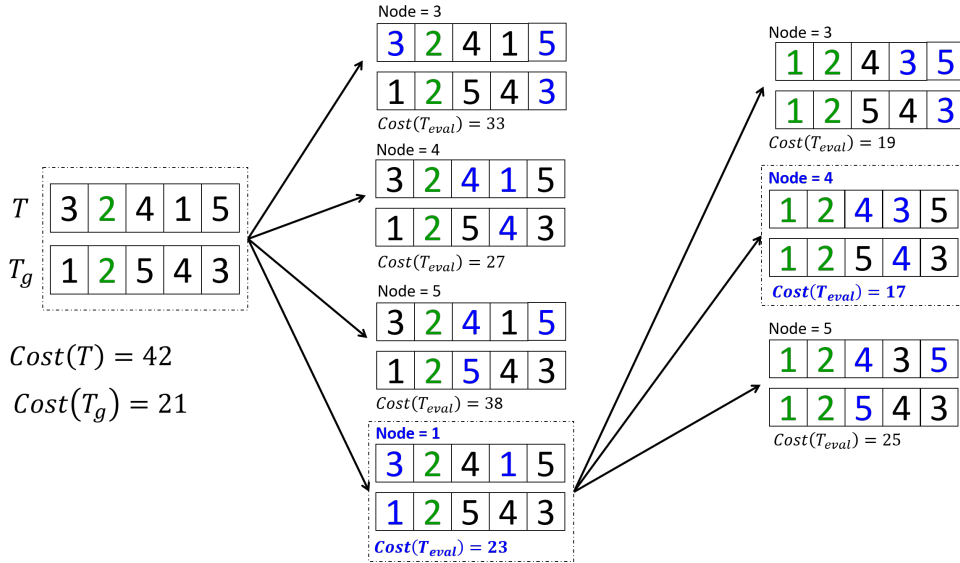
$T$

| 3 | 2 | 4 | 1 | 5 |
|---|---|---|---|---|

$T_g$

| 1 | 2 | 5 | 4 | 3 |
|---|---|---|---|---|

$Cost(T) = 42$

$Cost(T_g) = 21$

Node = 3

| 3 | 2 | 4 | 1 | 5 |
|---|---|---|---|---|
| 1 | 2 | 5 | 4 | 3 |

$Cost(T_{eval}) = 33$

Node = 4

| 3 | 2 | 4 | 1 | 5 |
|---|---|---|---|---|
| 1 | 2 | 5 | 4 | 3 |

$Cost(T_{eval}) = 27$

Node = 5

| 3 | 2 | 4 | 1 | 5 |
|---|---|---|---|---|
| 1 | 2 | 5 | 4 | 3 |

$Cost(T_{eval}) = 38$

Node = 1

| 3 | 2 | 4 | 1 | 5 |
|---|---|---|---|---|
| 1 | 2 | 5 | 4 | 3 |

$Cost(T_{eval}) = 23$

Node = 3

| 1 | 2 | 4 | 3 | 5 |
|---|---|---|---|---|
| 1 | 2 | 5 | 4 | 3 |

$Cost(T_{eval}) = 19$

Node = 4

| 1 | 2 | 4 | 3 | 5 |
|---|---|---|---|---|
| 1 | 2 | 5 | 4 | 3 |

$Cost(T_{eval}) = 17$

Node = 5

| 1 | 2 | 4 | 3 | 5 |
|---|---|---|---|---|
| 1 | 2 | 5 | 4 | 3 |

$Cost(T_{eval}) = 25$